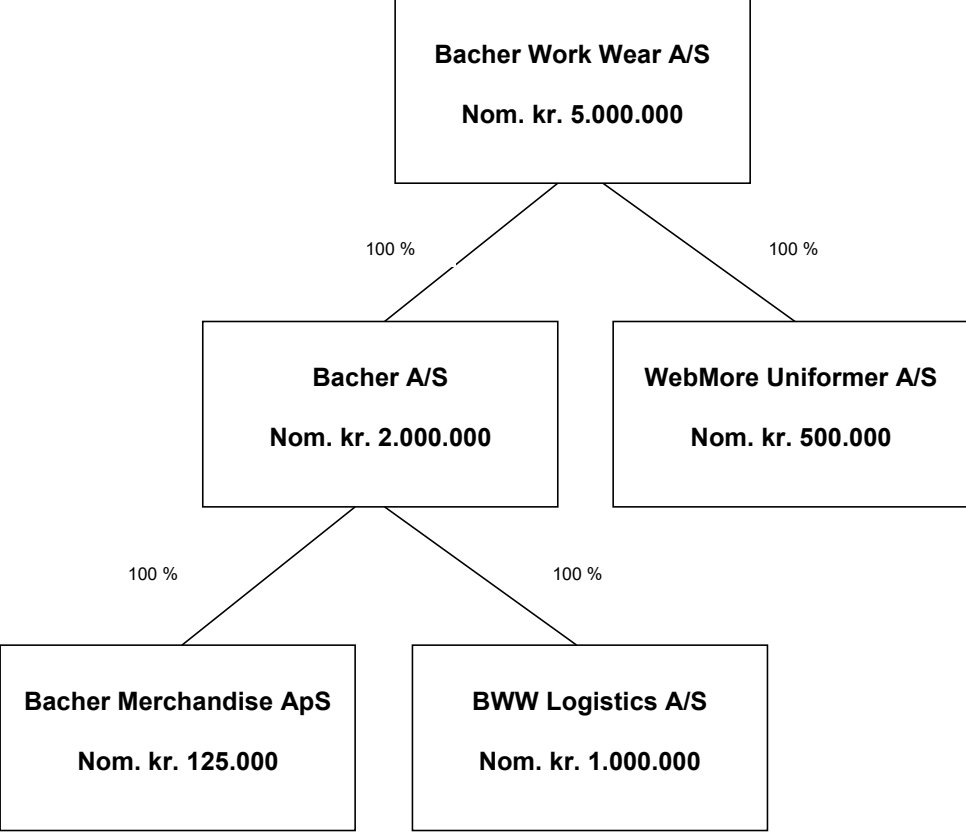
Bacher Work Wear A/S

Nom. kr. 5.000.000

100 %

100 %

Bacher A/S

Nom. kr. 2.000.000

WebMore Uniformer A/S

Nom. kr. 500.000

100 %

100 %

Bacher Merchandise ApS

Nom. kr. 125.000

BWW Logistics A/S

Nom. kr. 1.000.000